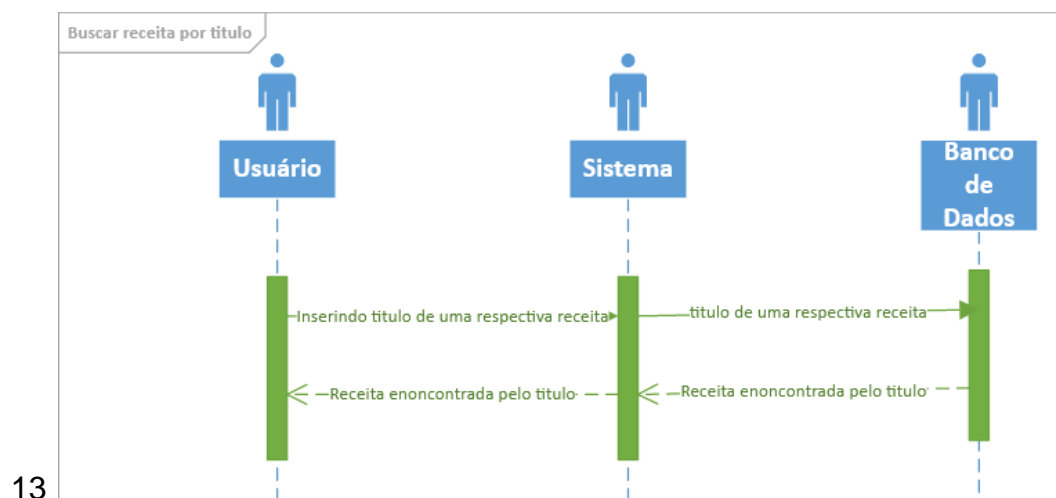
Buscar receita por titulo

Usuário

Sistema

Banco de Dados

Inserindo titulo de uma respectiva receita

titulo de uma respectiva receita

Receita enoncontrada pelo titulo

Receita enoncontrada pelo titulo

13